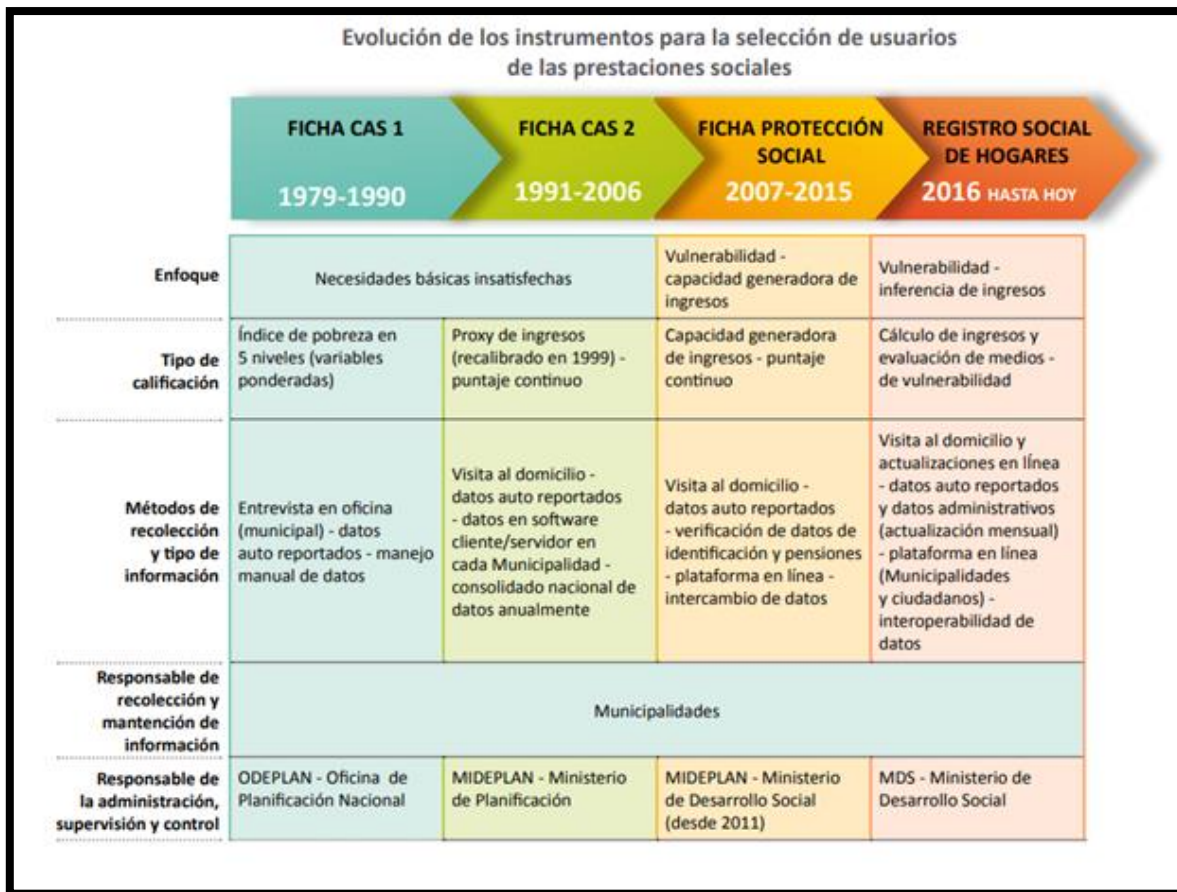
Evolución de los instrumentos para la selección de usuarios de las prestaciones sociales

| | FICHA CAS 1 1979-1990 | FICHA CAS 2 1991-2006 | FICHA PROTECCIÓN SOCIAL 2007-2015 | REGISTRO SOCIAL DE HOGARES 2016 HASTA HOY |
|---|---|---|---|---|
| Enfoque | Necesidades básicas insatisfechas | | Vulnerabilidad - capacidad generadora de ingresos | Vulnerabilidad - inferencia de ingresos |
| Tipo de calificación | Índice de pobreza en 5 niveles (variables ponderadas) | Proxy de ingresos (recalibrado en 1999) - puntaje continuo | Capacidad generadora de ingresos - puntaje continuo | Cálculo de ingresos y evaluación de medios - de vulnerabilidad |
| Métodos de recolección y tipo de información | Entrevista en oficina (municipal) - datos auto reportados - manejo manual de datos | Visita al domicilio - datos auto reportados - datos en software cliente/servidor en cada Municipalidad - consolidado nacional de datos anualmente | Visita al domicilio - datos auto reportados - verificación de datos de identificación y pensiones - plataforma en línea - intercambio de datos | Visita al domicilio y actualizaciones en línea - datos auto reportados y datos administrativos (actualización mensual) - plataforma en línea (Municipalidades y ciudadanos) - interoperabilidad de datos |
| Responsable de recolección y mantención de información | Municipalidades | | | |
| Responsable de la administración, supervisión y control | ODEPLAN - Oficina de Planificación Nacional | MIDEPLAN - Ministerio de Planificación | MIDEPLAN - Ministerio de Desarrollo Social (desde 2011) | MDS - Ministerio de Desarrollo Social |